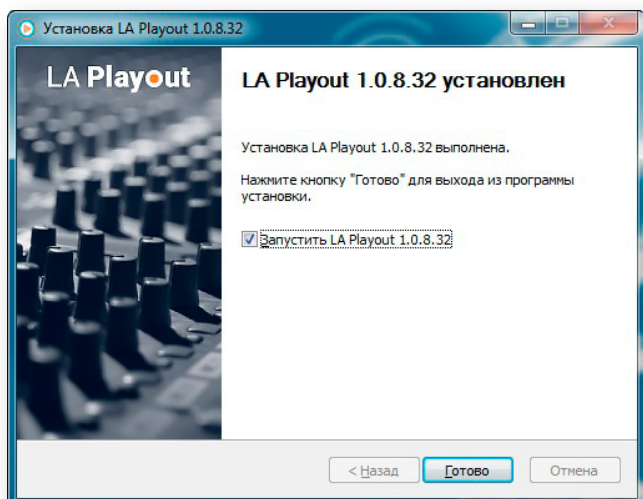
Установка LA Playout 1.0.8.32

LA Playout

LA Playout 1.0.8.32 установлен

Установка LA Playout 1.0.8.32 выполнена.

Нажмите кнопку "Готово" для выхода из программы установки.

Запустить LA Playout 1.0.8.32

< Назад

Готово

Отмена